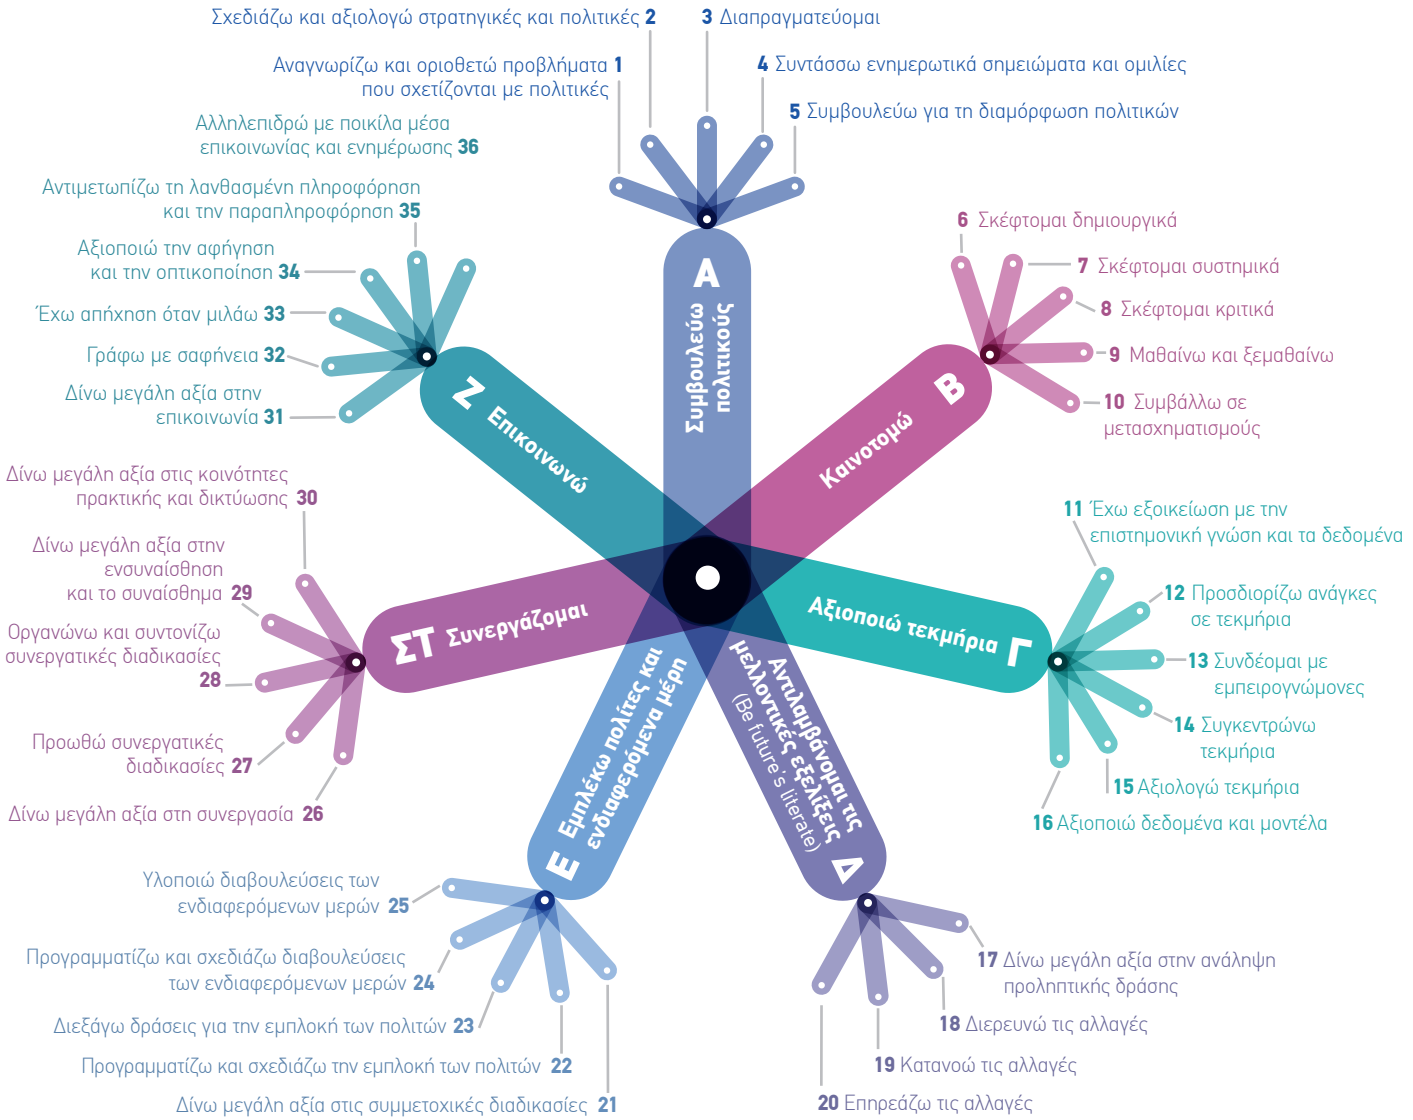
Σχεδιάζω και αξιολογώ στρατηγικές και πολιτικές 2
3 Διαπραγματεύομαι
Αναγνωρίζω και οριοθετώ προβλήματα 1 που σχετίζονται με πολιτικές
4 Συντάσσω ενημερωτικά σημειώματα και ομιλίες
5 Συμβουλεύω για τη διαμόρφωση πολιτικών
Αλληλεπιδρώ με ποικίλα μέσα επικοινωνίας και ενημέρωσης 36
Αντιμετωπίζω τη λανθασμένη πληροφόρηση και την παραπληροφόρηση 35
Αξιοποιώ την αφήγηση και την οπτικοποίηση 34
Έχω απήχηση όταν μιλάω 33
Γράφω με σαφήνεια 32
Δίνω μεγάλη αξία στην επικοινωνία 31
6 Σκέφτομαι δημιουργικά
7 Σκέφτομαι συστημικά
8 Σκέφτομαι κριτικά
9 Μαθαίνω και ξεμαθαίνω
10 Συμβάλλω σε μετασχηματισμούς
Α Συμβουλεύω πολιτικούς
Β Καινοτομώ
Ζ Επικοινωνώ
Δίνω μεγάλη αξία στις κοινότητες πρακτικής και δικτύωσης 30
Δίνω μεγάλη αξία στην ενσυναίσθηση και το συναίσθημα 29
Οργανώνω και συντονίζω συνεργατικές διαδικασίες 28
Προωθώ συνεργατικές διαδικασίες 27
Δίνω μεγάλη αξία στη συνεργασία 26
ΣΤ Συνεργάζομαι
Αξιοποιώ τεκμήρια Γ
Ε Εμπλέκω πολίτες και ενδιαφερόμενα μέρη
Δ Αντιλαμβάνομαι τις μελλοντικές εξελίξεις (Be future's literate)
11 Έχω εξοικείωση με την επιστημονική γνώση και τα δεδομένα
12 Προσδιορίζω ανάγκες σε τεκμήρια
13 Συνδέομαι με εμπειρογνώμονες
14 Συγκεντρώνω τεκμήρια
15 Αξιολογώ τεκμήρια
16 Αξιοποιώ δεδομένα και μοντέλα
Υλοποιώ διαβουλεύσεις των ενδιαφερόμενων μερών 25
Προγραμματίζω και σχεδιάζω διαβουλεύσεις των ενδιαφερόμενων μερών 24
Διεξάγω δράσεις για την εμπλοκή των πολιτών 23
Προγραμματίζω και σχεδιάζω την εμπλοκή των πολιτών 22
Δίνω μεγάλη αξία στις συμμετοχικές διαδικασίες 21
17 Δίνω μεγάλη αξία στην ανάληψη προληπτικής δράσης
18 Διερευνώ τις αλλαγές
19 Κατανοώ τις αλλαγές
20 Επηρεάζω τις αλλαγές